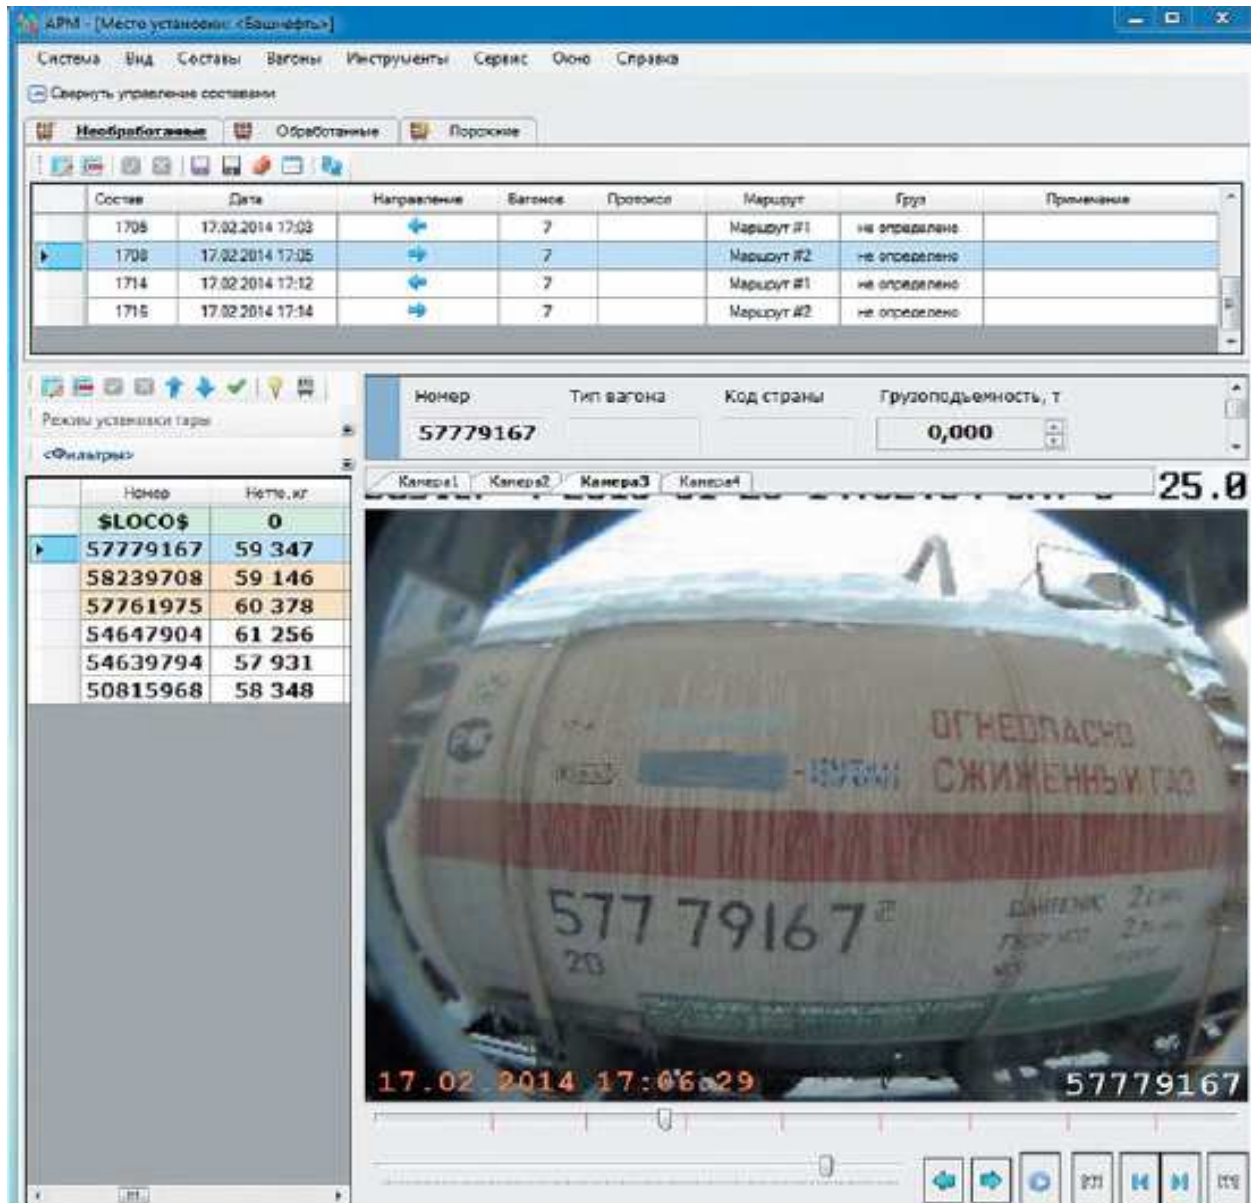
АРМ - [Место установки: <Башнефть>]

Система Вид Составы Вагоны Инструменты Сервис Окно Справка

Свернуть управление составами

Необработанные Обработанные Порожние

| | Состав | Дата | Направление | Вагонов | Протокол | Маршрут | Груз | Примечание |
|---|---|---|---|---|---|---|---|---|
| | 1706 | 17.02.2014 17:03 | | 7 | | Маршрут #1 | не определено | |
| ▸ | 1708 | 17.02.2014 17:05 | | 7 | | Маршрут #2 | не определено | |
| | 1714 | 17.02.2014 17:12 | | 7 | | Маршрут #1 | не определено | |
| | 1716 | 17.02.2014 17:14 | | 7 | | Маршрут #2 | не определено | |

Режимы установки тары

<Фильтры>

| | Номер | Нетто, кг |
|---|---|---|
| | $LOCO$ | 0 |
| ▸ | 57779167 | 59 347 |
| | 58239708 | 59 146 |
| | 57761975 | 60 378 |
| | 54647904 | 61 256 |
| | 54639794 | 57 931 |
| | 50815968 | 58 348 |

Номер Тип вагона Код страны Грузоподъемность, т
57779167 0,000

Камера1 Камера2 Камера3 Камера4

25.0

ОГНЕОПАСНО СЖИЖЕННЫЙ ГАЗ

57779167

20

17.02.2014 17:06:29

57779167